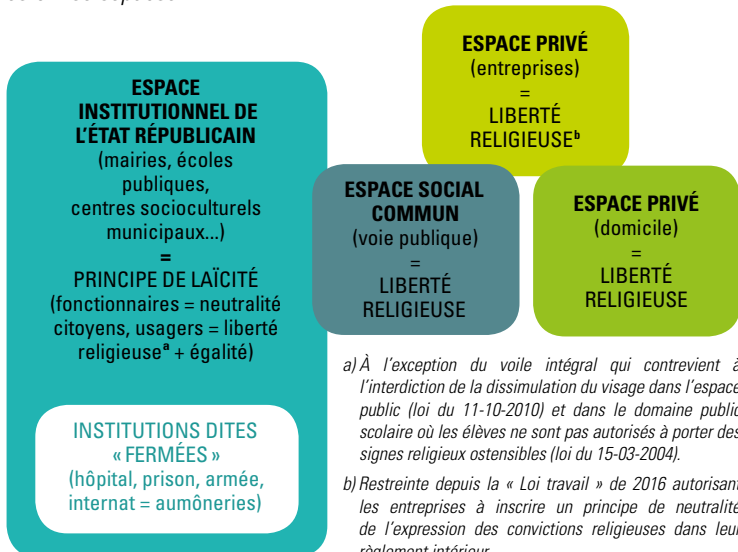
ESPACE INSTITUTIONNEL DE L'ÉTAT RÉPUBLICAIN
(mairies, écoles publiques, centres socioculturels municipaux...)
=
PRINCIPE DE LAÏCITÉ
(fonctionnaires = neutralité citoyens, usagers = liberté religieuse$^a$ + égalité)

INSTITUTIONS DITES « FERMÉES »
(hôpital, prison, armée, internat = aumôneries)

ESPACE PRIVÉ
(entreprises)
=
LIBERTÉ RELIGIEUSE$^b$

ESPACE SOCIAL COMMUN
(voie publique)
=
LIBERTÉ RELIGIEUSE

ESPACE PRIVÉ
(domicile)
=
LIBERTÉ RELIGIEUSE

a) À l'exception du voile intégral qui contrevient à l'interdiction de la dissimulation du visage dans l'espace public (loi du 11-10-2010) et dans le domaine public scolaire où les élèves ne sont pas autorisés à porter des signes religieux ostensibles (loi du 15-03-2004).

b) Restreinte depuis la « Loi travail » de 2016 autorisant les entreprises à inscrire un principe de neutralité de l'expression des convictions religieuses dans leur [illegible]